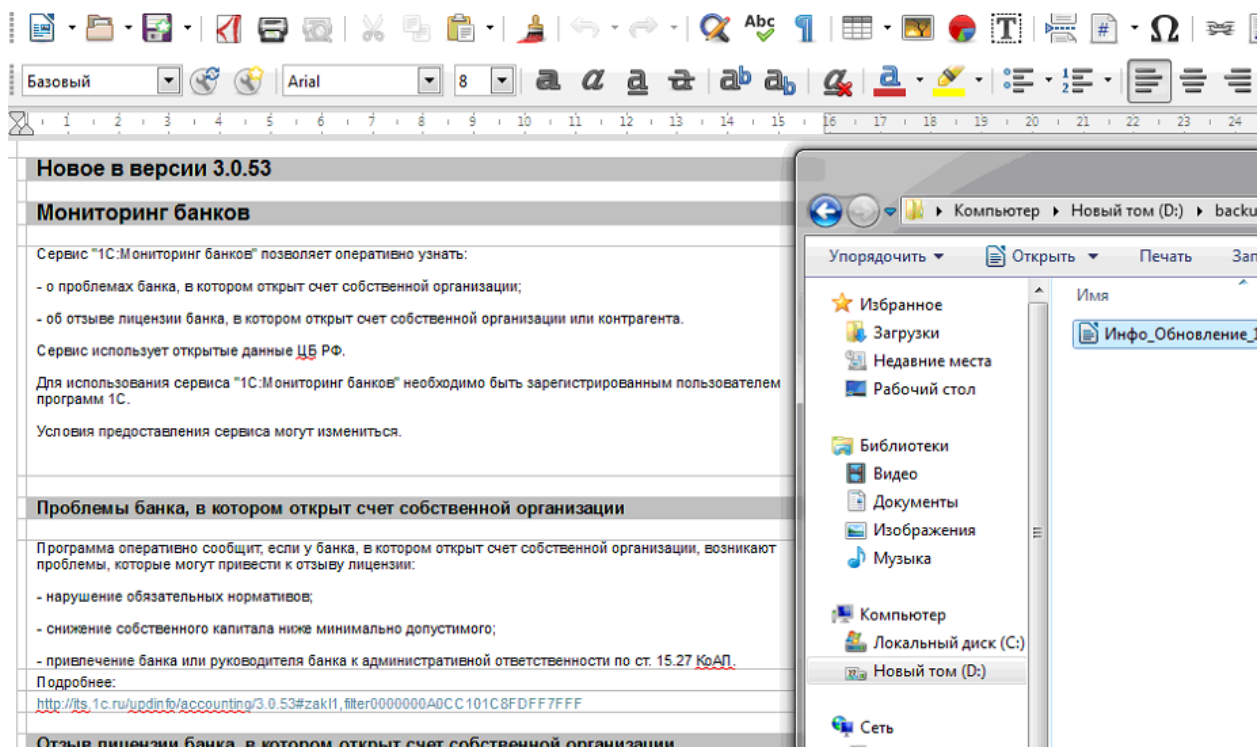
Базовый
Arial
8

1 2 3 4 5 6 7 8 9 10 11 12 13 14 15 16 17 18 19 20 21 22 23 24

Новое в версии 3.0.53

Мониторинг банков

Сервис "1С:Мониторинг банков" позволяет оперативно узнать:

- о проблемах банка, в котором открыт счет собственной организации;

- об отзыве лицензии банка, в котором открыт счет собственной организации или контрагента.

Сервис использует открытые данные ЦБ РФ.

Для использования сервиса "1С:Мониторинг банков" необходимо быть зарегистрированным пользователем программ 1С.

Условия предоставления сервиса могут измениться.

Проблемы банка, в котором открыт счет собственной организации

Программа оперативно сообщит, если у банка, в котором открыт счет собственной организации, возникают проблемы, которые могут привести к отзыву лицензии:

- нарушение обязательных нормативов;

- снижение собственного капитала ниже минимально допустимого;

- привлечение банка или руководителя банка к административной ответственности по ст. 15.27 КоАП.

Подробнее:

http://its.1c.ru/updinfo/accounting/3.0.53#zakl1,filter0000000A0CC101C8FDFF7FFF

Отзыв лицензии банка, в котором открыт счет собственной организации

Компьютер ▸ Новый том (D:) ▸ backu

Упорядочить ▾ Открыть ▾ Печать Зап

Избранное
Загрузки
Недавние места
Рабочий стол

Библиотеки
Видео
Документы
Изображения
Музыка

Компьютер
Локальный диск (C:)
Новый том (D:)

Сеть

Имя
Инфо_Обновление_